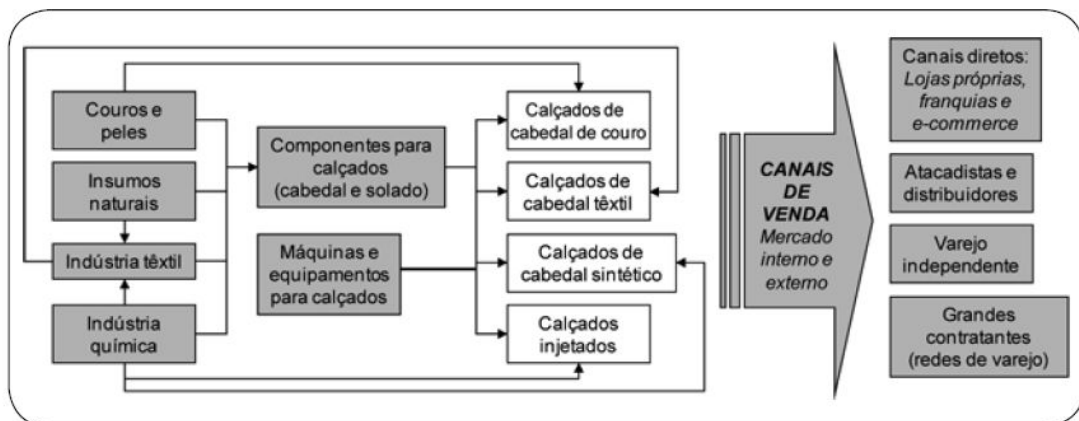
Couros e peles

Insumos naturais

Indústria têxtil

Indústria química

Componentes para calçados (cabedal e solado)

Máquinas e equipamentos para calçados

Calçados de cabedal de couro

Calçados de cabedal têxtil

Calçados de cabedal sintético

Calçados injetados

CANAIS DE VENDA
Mercado interno e externo

Canais diretos: Lojas próprias, franquias e e-commerce

Atacadistas e distribuidores

Varejo independente

Grandes contratantes (redes de varejo)